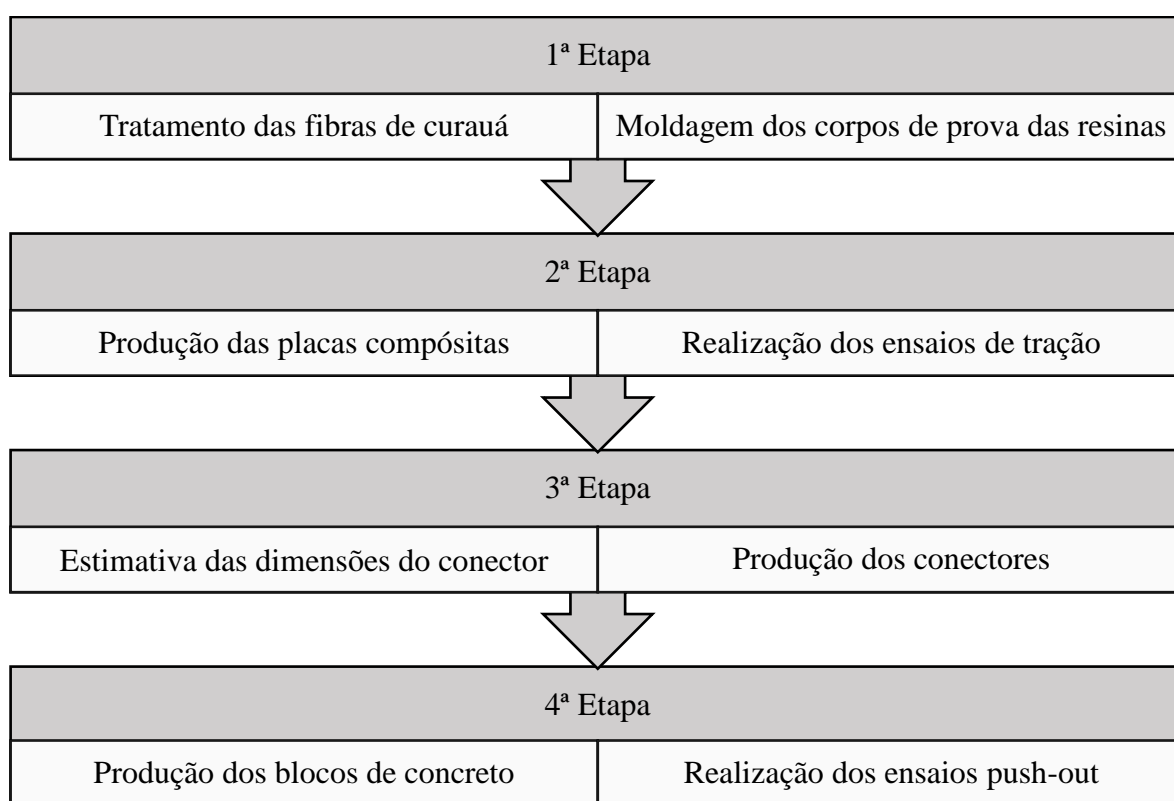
1ª Etapa

| Tratamento das fibras de curauá | Moldagem dos corpos de prova das resinas |
|---|---|

2ª Etapa

| Produção das placas compósitas | Realização dos ensaios de tração |
|---|---|

3ª Etapa

| Estimativa das dimensões do conector | Produção dos conectores |
|---|---|

4ª Etapa

| Produção dos blocos de concreto | Realização dos ensaios push-out |
|---|---|